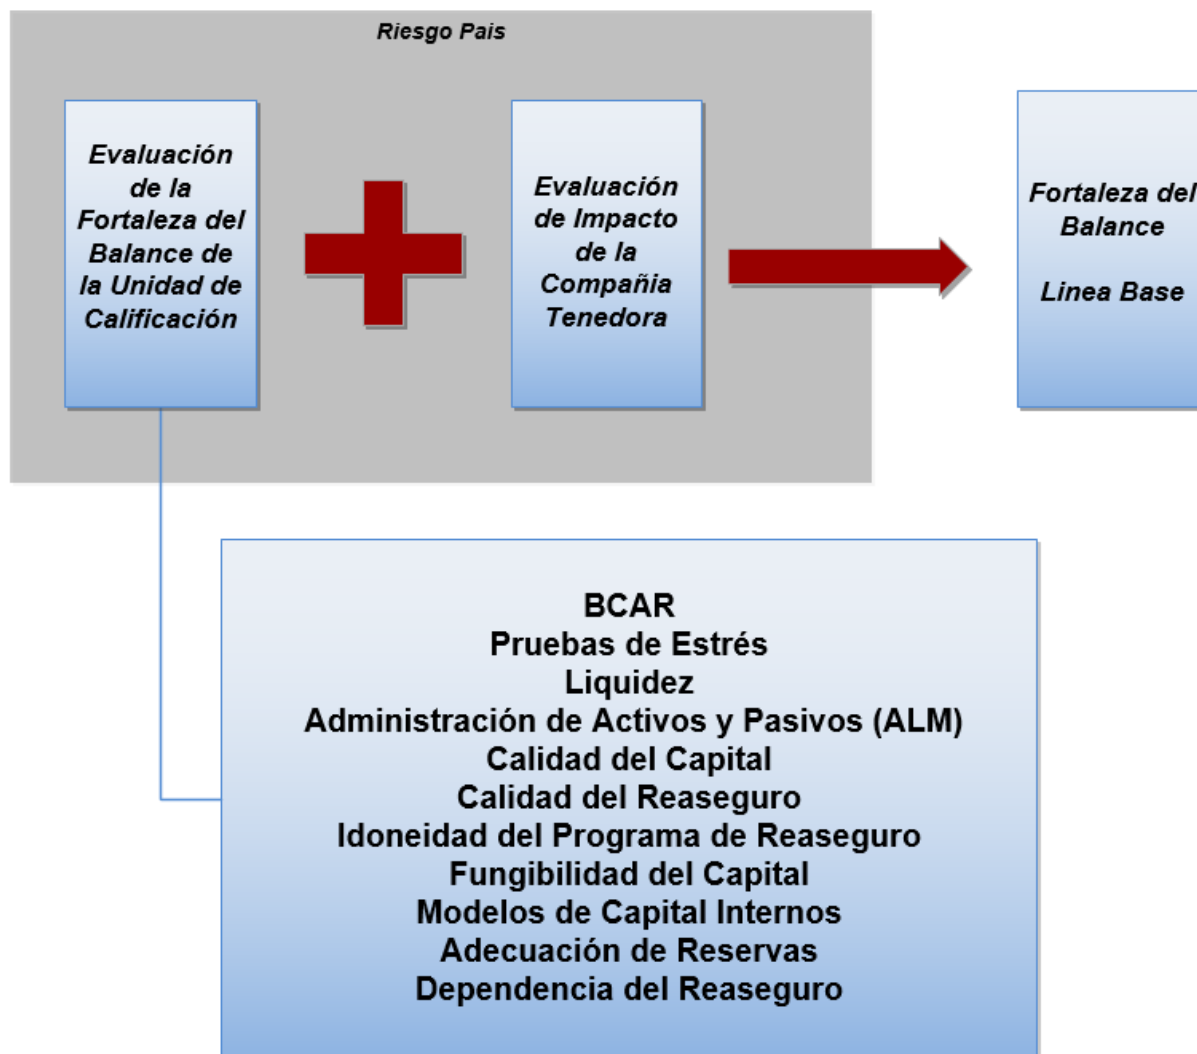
Riesgo Pais

Evaluación de la Fortaleza del Balance de la Unidad de Calificación

Evaluación de Impacto de la Compañia Tenedora

Fortaleza del Balance

Linea Base

BCAR
Pruebas de Estrés
Liquidez
Administración de Activos y Pasivos (ALM)
Calidad del Capital
Calidad del Reaseguro
Idoneidad del Programa de Reaseguro
Fungibilidad del Capital
Modelos de Capital Internos
Adecuación de Reservas
Dependencia del Reaseguro